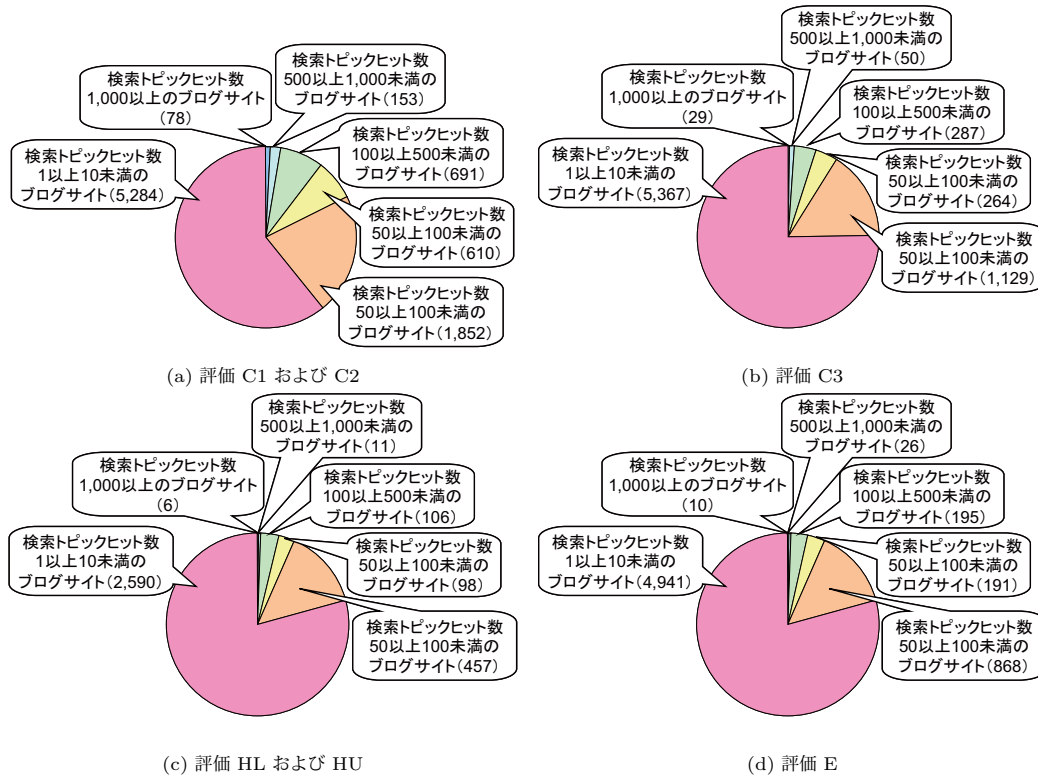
検索トピックヒット数
1,000以上のブログサイト
(78)

検索トピックヒット数
500以上1,000未満の
ブログサイト(153)

検索トピックヒット数
100以上500未満の
ブログサイト(691)

検索トピックヒット数
1以上10未満の
ブログサイト(5,284)

検索トピックヒット数
50以上100未満の
ブログサイト(610)

検索トピックヒット数
50以上100未満の
ブログサイト(1,852)

(a) 評価 C1 および C2

検索トピックヒット数
500以上1,000未満の
ブログサイト(50)

検索トピックヒット数
1,000以上のブログサイト
(29)

検索トピックヒット数
100以上500未満の
ブログサイト(287)

検索トピックヒット数
1以上10未満の
ブログサイト(5,367)

検索トピックヒット数
50以上100未満の
ブログサイト(264)

検索トピックヒット数
50以上100未満の
ブログサイト(1,129)

(b) 評価 C3

検索トピックヒット数
500以上1,000未満の
ブログサイト(11)

検索トピックヒット数
1,000以上のブログサイト
(6)

検索トピックヒット数
100以上500未満の
ブログサイト(106)

検索トピックヒット数
1以上10未満の
ブログサイト(2,590)

検索トピックヒット数
50以上100未満の
ブログサイト(98)

検索トピックヒット数
50以上100未満の
ブログサイト(457)

(c) 評価 HL および HU

検索トピックヒット数
500以上1,000未満の
ブログサイト(26)

検索トピックヒット数
1,000以上のブログサイト
(10)

検索トピックヒット数
100以上500未満の
ブログサイト(195)

検索トピックヒット数
1以上10未満の
ブログサイト(4,941)

検索トピックヒット数
50以上100未満の
ブログサイト(191)

検索トピックヒット数
50以上100未満の
ブログサイト(868)

(d) 評価 E